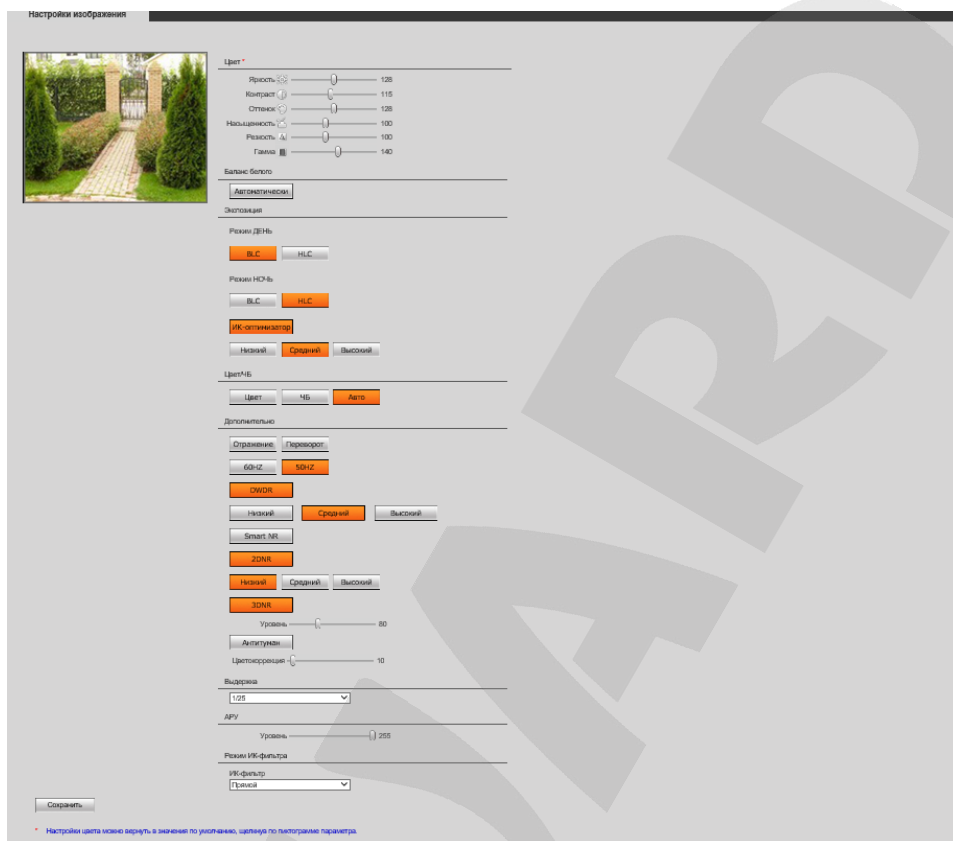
Настройки изображения

Цвет *

Яркость 128
Контраст 115
Оттенок 128
Насыщенность 100
Резкость 100
Гамма 140

Баланс белого

Автоматически

Экспозиция

Режим ДЕНЬ

BLC HLC

Режим НОЧЬ

BLC HLC

ИК-оптимизатор

Низкий Средний Высокий

Цвет/ЧБ

Цвет ЧБ Авто

Дополнительно

Отражение Переворот

60HZ 50HZ

DWDR

Низкий Средний Высокий

Smart NR

2DNR

Низкий Средний Высокий

3DNR

Уровень 80

Антитуман

Цветокоррекция 10

Выдержка

1/25

АРУ

Уровень 255

Режим ИК-фильтра

ИК-фильтр

Прямой

Сохранить

* Настройки цвета можно вернуть в значения по умолчанию, щелкнув по пиктограмме параметра.